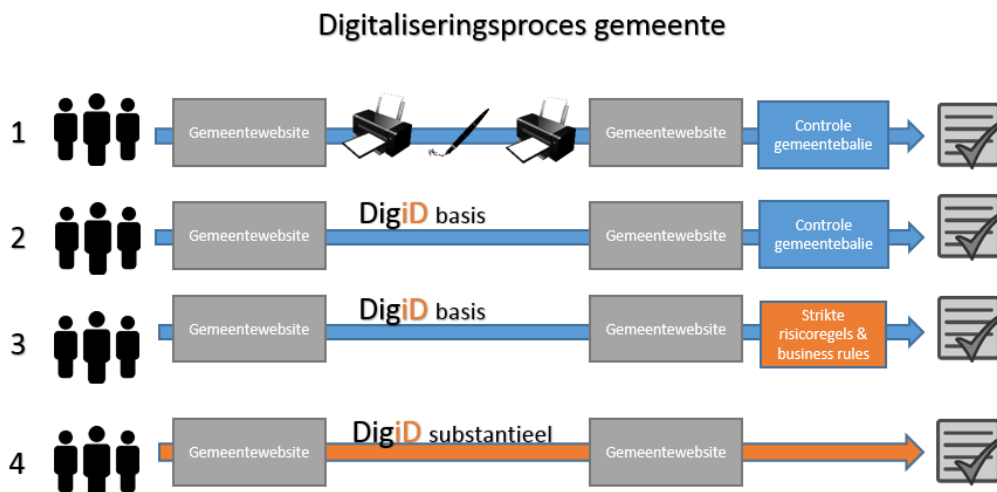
Digitaliseringsproces gemeente

1 Gemeentewebsite Gemeentewebsite Controle gemeentebalie

2 Gemeentewebsite DigiD basis Gemeentewebsite Controle gemeentebalie

3 Gemeentewebsite DigiD basis Gemeentewebsite Strikte risicoregels & business rules

4 Gemeentewebsite DigiD substantieel Gemeentewebsite